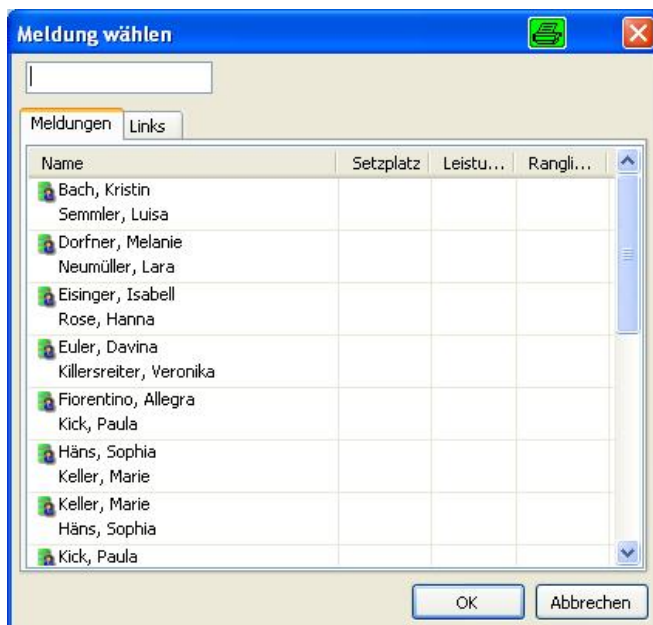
Meldung wählen

Meldungen | Links

| Name | Setzplatz | Leistu... | Rangli... |
|---|---|---|---|
| Bach, Kristin<br>Semmler, Luisa | | | |
| Dorfner, Melanie<br>Neumüller, Lara | | | |
| Eisinger, Isabell<br>Rose, Hanna | | | |
| Euler, Davina<br>Killersreiter, Veronika | | | |
| Fiorentino, Allegra<br>Kick, Paula | | | |
| Häns, Sophia<br>Keller, Marie | | | |
| Keller, Marie<br>Häns, Sophia | | | |
| Kick, Paula | | | |

OK
Abbrechen